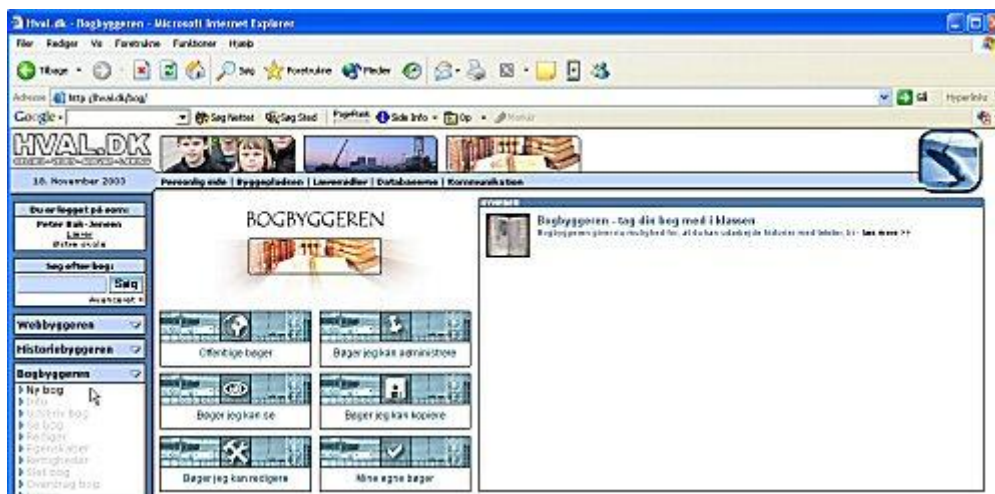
Hval.dk - Bogbyggeren - Microsoft Internet Explorer

Filer Rediger Vis Foretrukne Funktioner Hjælp

Tilbage Søg Foretrukne Medier

Adresse http://hval.dk/bog/ Gå Hyperlinks

Google Søg Nettet Søg Sted PageRank Side Info Op

HVAL.DK

18. November 2003

Personlig side | Byggepladsen | Læremidler | Databaserne | Kommunikation

Du er logget på som:
Peter Bak-Jensen
Log ud
Østre skole

Søg efter bog:
Søg
Avanceret »

Webbyggeren

Historiebyggeren

Bogbyggeren

Ny bog
Info
Udskriv bog
Se bog
Rediger
Egenskaber
Rettigheder
Slet bog
Overdrag bog

BOGBYGGEREN

Offentlige bøger

Bøger jeg kan administrere

Bøger jeg kan se

Bøger jeg kan kopiere

Bøger jeg kan redigere

Mine egne bøger

Bogbyggeren - tag din bog med i klassen
Bogbyggeren giver en mulighed for, at du kan udarbejde historier med billeder, lo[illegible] læs mere >>